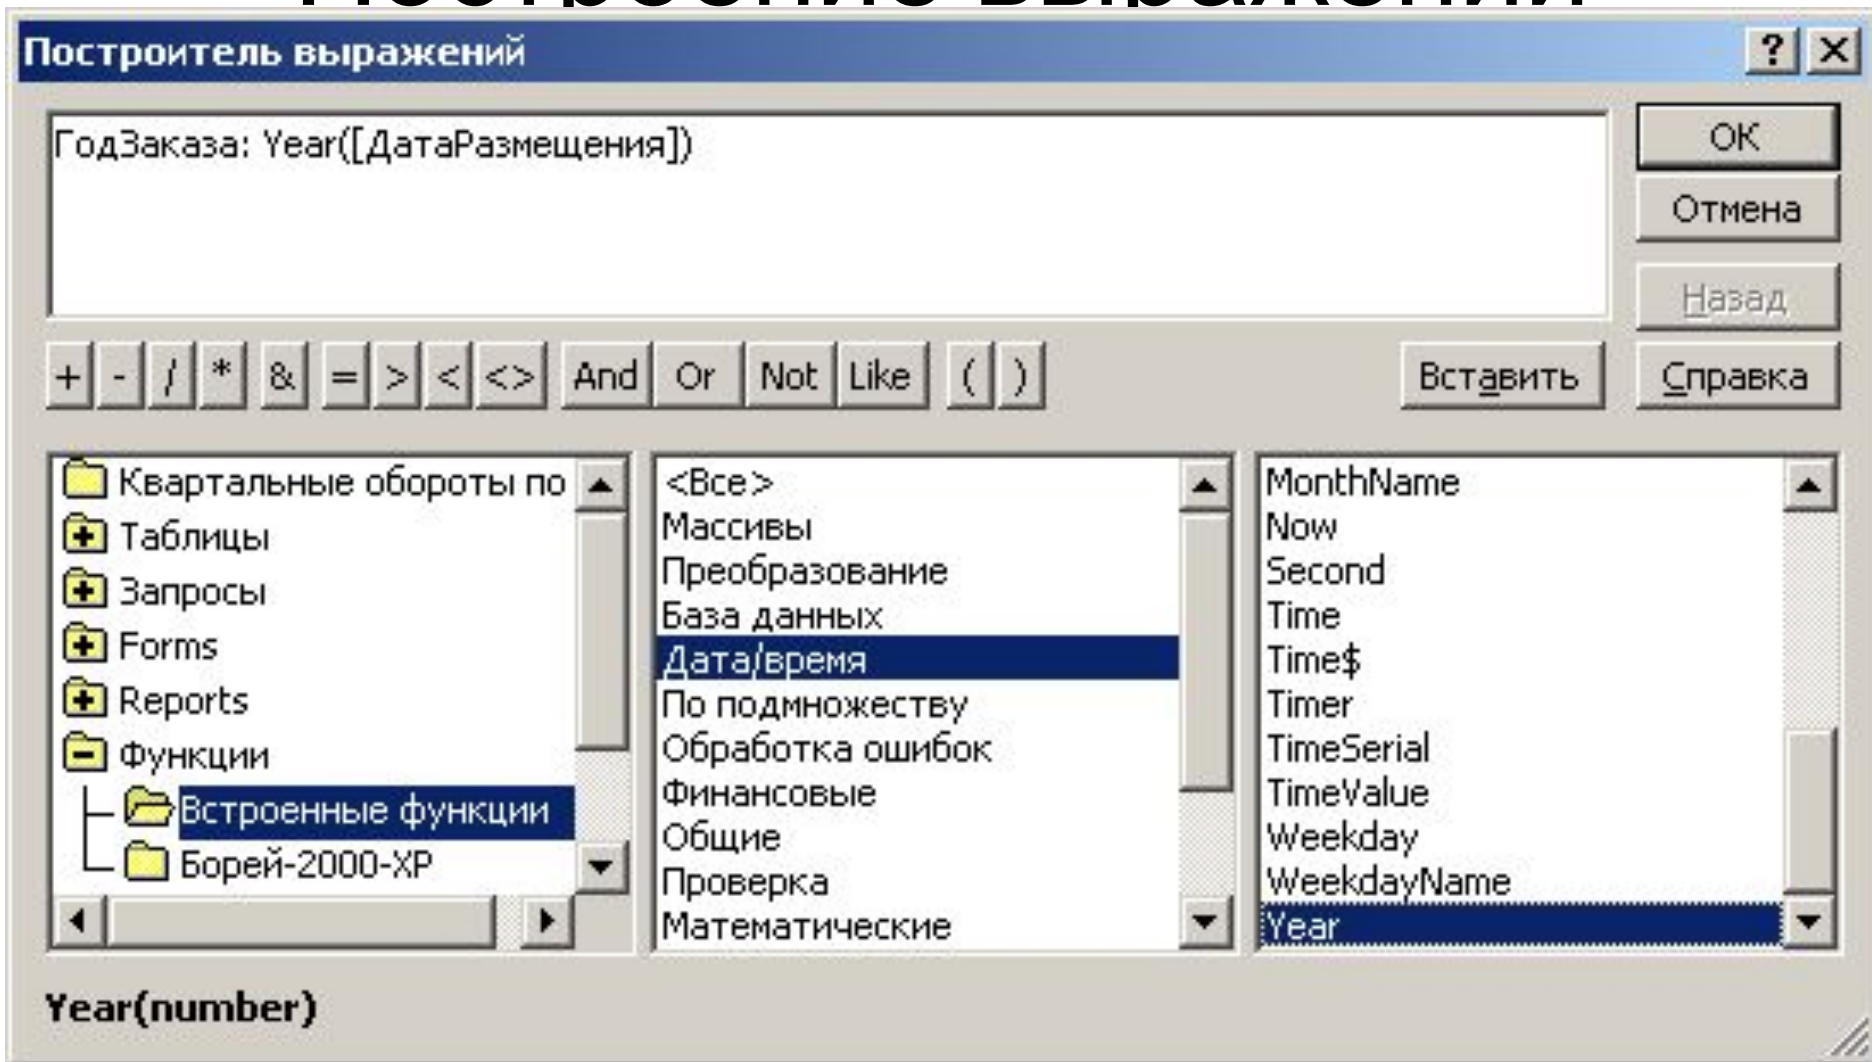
Построитель выражений

? X

ГодЗаказа: Year([ДатаРазмещения])

OK
Отмена
Назад

+ - / * & = > < <> And Or Not Like ( )

Вставить
Справка

Квартальные обороты по
Таблицы
Запросы
Forms
Reports
Функции
Встроенные функции
Борей-2000-XP

<Все>
Массивы
Преобразование
База данных
Дата/время
По подмножеству
Обработка ошибок
Финансовые
Общие
Проверка
Математические

MonthName
Now
Second
Time
Time$
Timer
TimeSerial
TimeValue
Weekday
WeekdayName
Year

Year(number)